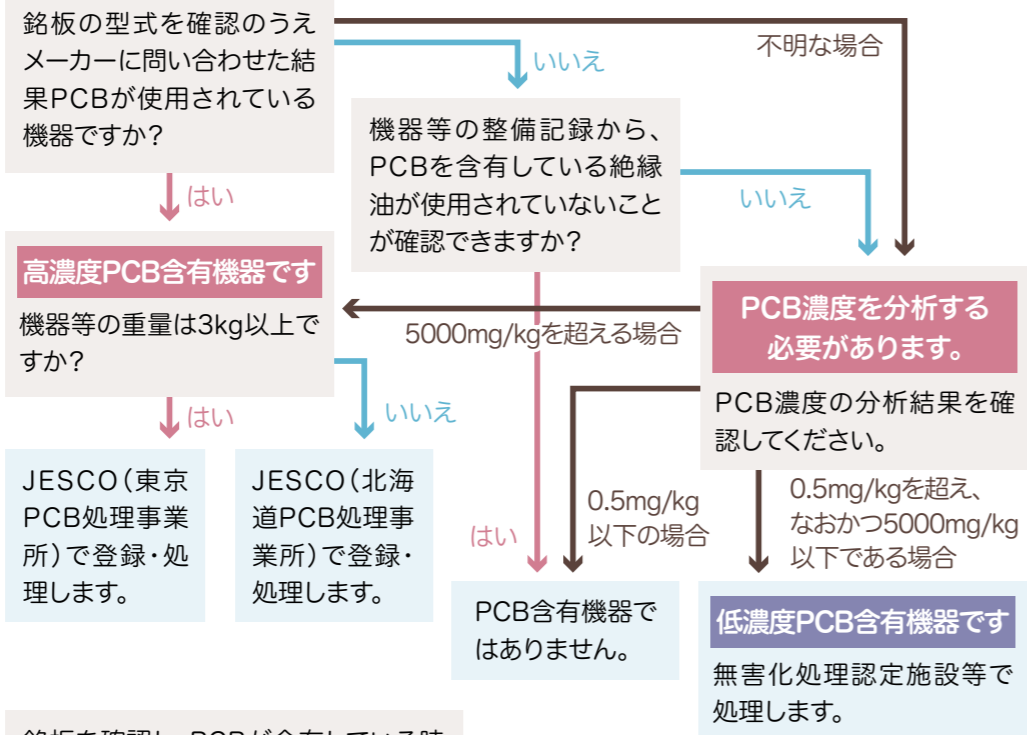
銘板の型式を確認のうえメーカーに問い合わせた結果PCBが使用されている機器ですか？

いいえ

不明な場合

機器等の整備記録から、PCBを含有している絶縁油が使用されていないことが確認できますか？

はい

いいえ

高濃度PCB含有機器です

機器等の重量は3kg以上ですか？

PCB濃度を分析する必要があります。

PCB濃度の分析結果を確認してください。

5000mg/kgを超える場合

はい

いいえ

JESCO（東京PCB処理事業所）で登録・処理します。

JESCO（北海道PCB処理事業所）で登録・処理します。

はい

0.5mg/kg以下の場合

0.5mg/kgを超え、なおかつ5000mg/kg以下である場合

PCB含有機器ではありません。

低濃度PCB含有機器です

無害化処理認定施設等で処理します。

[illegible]